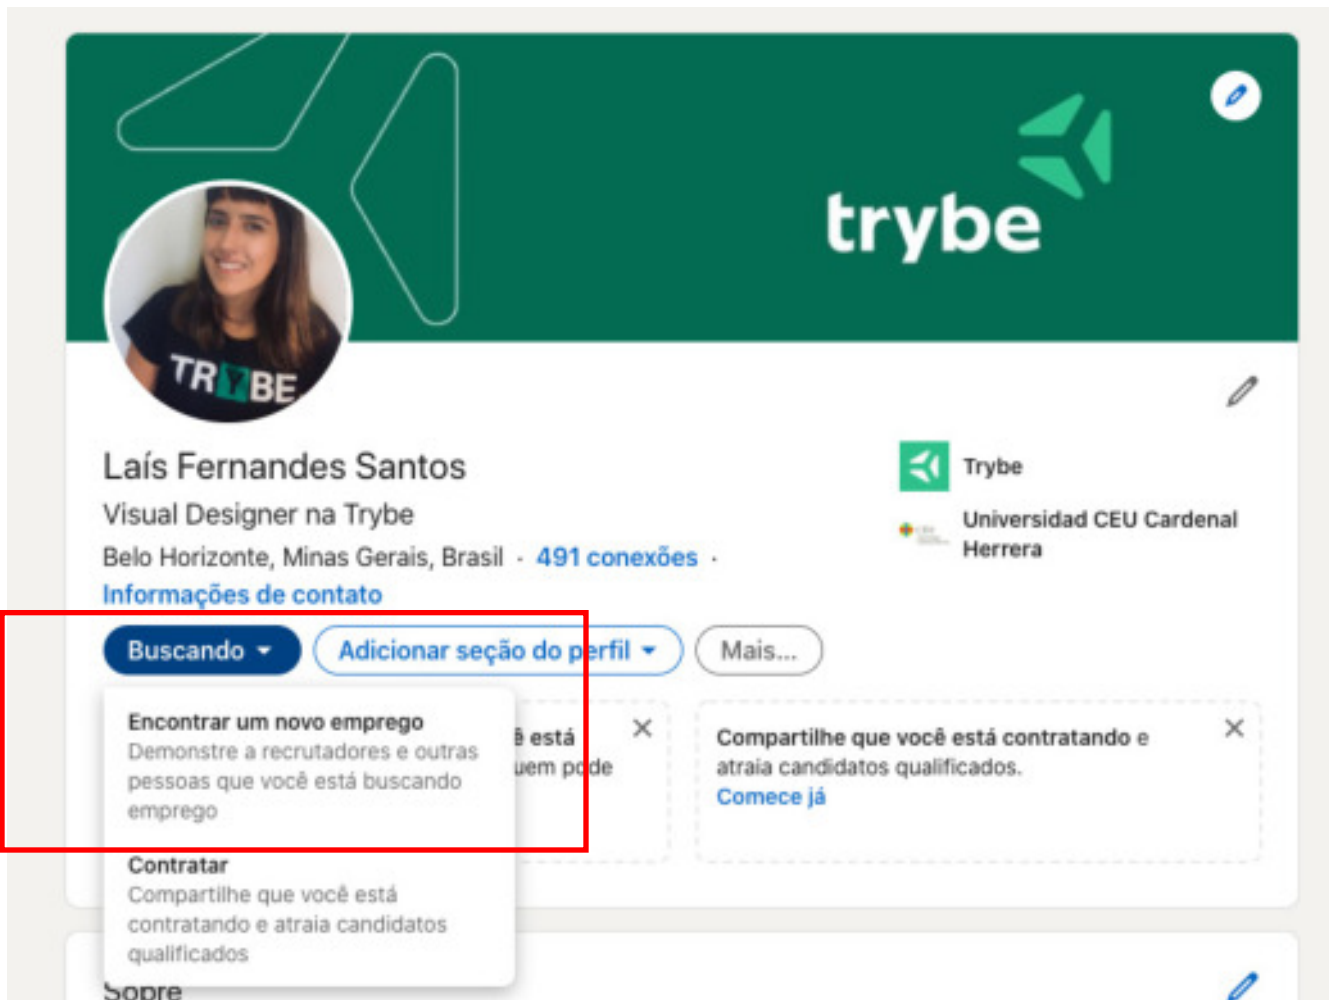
trybe

TRYBE

Laís Fernandes Santos

Visual Designer na Trybe

Belo Horizonte, Minas Gerais, Brasil · 491 conexões ·

Informações de contato

Trybe

Universidad CEU Cardenal Herrera

Buscando

Adicionar seção do perfil

Mais...

Encontrar um novo emprego
Demonstre a recrutadores e outras pessoas que você está buscando emprego

ê está
uem pode

Contratar
Compartilhe que você está contratando e atraia candidatos qualificados

Compartilhe que você está contratando e atraia candidatos qualificados.
Comece já

Sobre